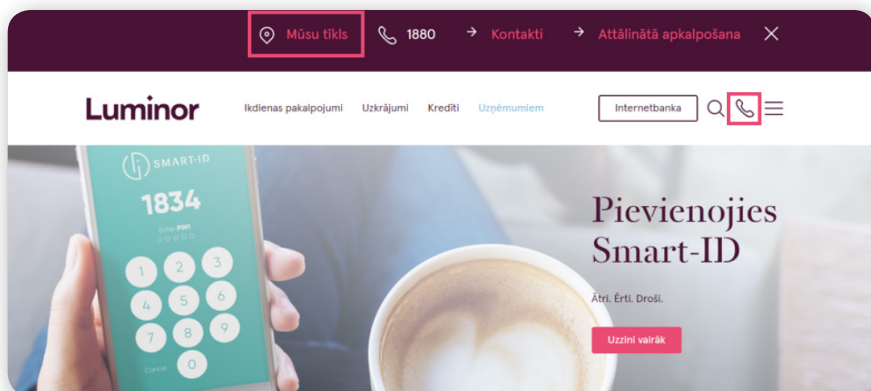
Mūsu tīkls 1880 → Kontakti → Attālinātā apkalpošana ✕

Luminor Ikdienas pakalpojumi Uzkrājumi Kredīti Uzņēmumiem Internetbanka

SMART-ID

1834

Enter PIN1

1 2 3
4 5 6
7 8 9
Cancel 0

Pievienojies Smart-ID

Ātri. Ērti. Droši.

Uzzini vairāk